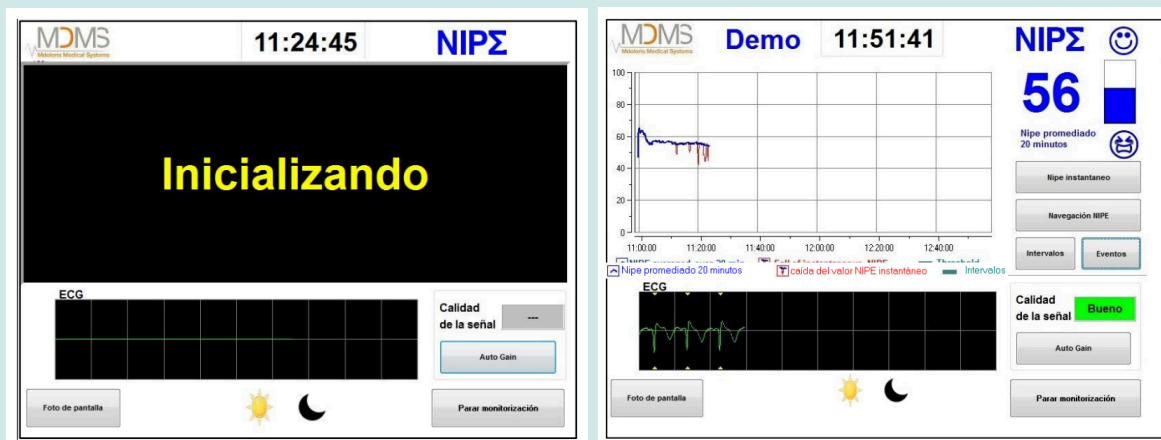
MDMS
Mdoloris Medical Systems

11:24:45

NIPΣ

Inicializando

ECG

Calidad de la señal

---

Auto Gain

Foto de pantalla

Parar monitorización

MDMS
Mdoloris Medical Systems

Demo

11:51:41

NIPΣ

100
80
60
40
20
0

11:00:00
11:20:00
11:40:00
12:00:00
12:20:00
12:40:00

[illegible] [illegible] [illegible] Threshold

Nipe promediado 20 minutos

caída del valor NIPE instantáneo

Intervalos

56

Nipe promediado 20 minutos

Nipe instantaneo

Navegación NIPE

Intervalos

Eventos

ECG

Calidad de la señal

Bueno

Auto Gain

Foto de pantalla

Parar monitorización